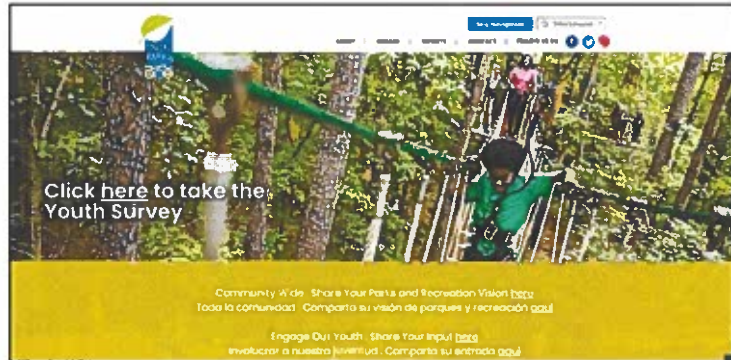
Click here to take the Youth Survey

Community Wide : Share Your Parks and Recreation Vision here
Toda la comunidad : Comparta su visión de parques y recreación aquí

Engage Our Youth : Share Your Input here
Involucrar a nuestra juventud : Comparta su entrada aquí